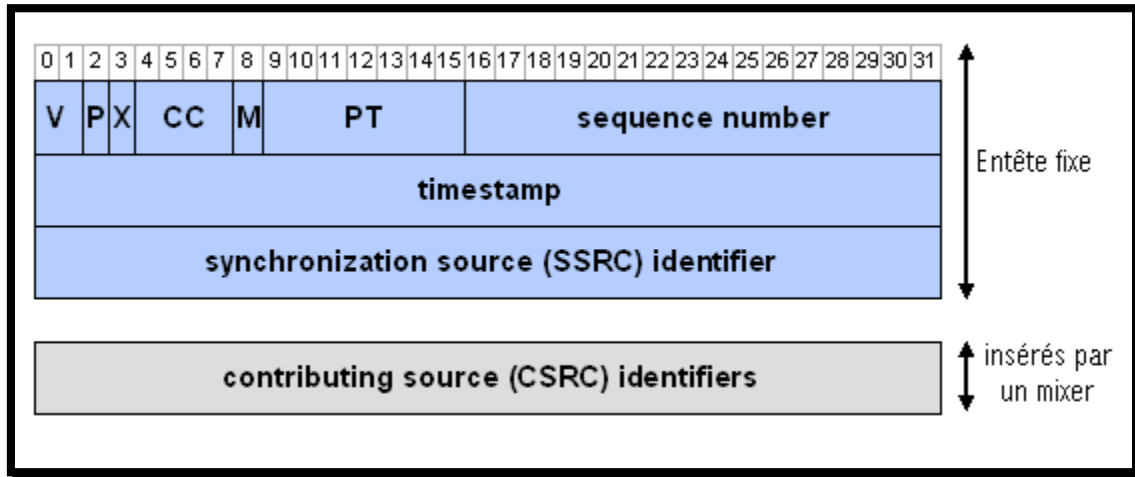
0 1 2 3 4 5 6 7 8 9 10 11 12 13 14 15 16 17 18 19 20 21 22 23 24 25 26 27 28 29 30 31

| V | P | X | CC | M | PT | sequence number |
|---|---|---|---|---|---|---|

timestamp

synchronization source (SSRC) identifier

Entête fixe

contributing source (CSRC) identifiers

insérés par un mixer